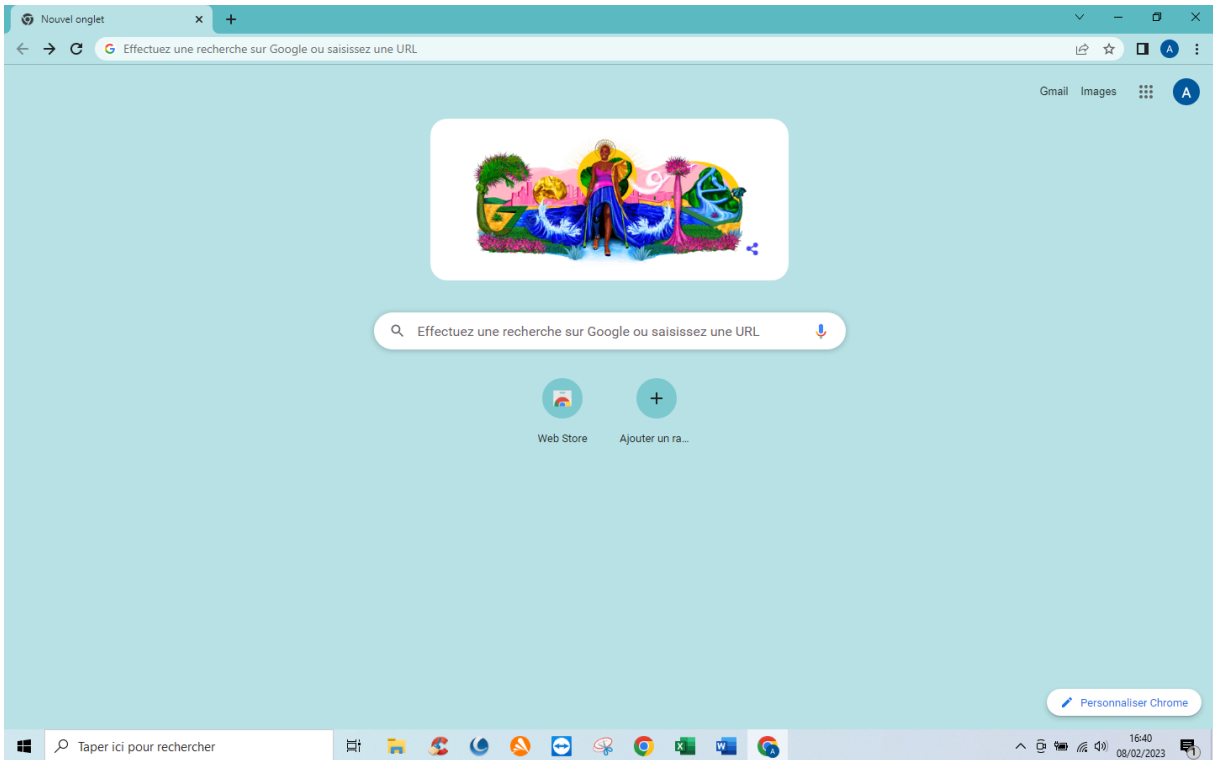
Nouvel onglet

Effectuez une recherche sur Google ou saisissez une URL

Gmail Images A

Effectuez une recherche sur Google ou saisissez une URL

Web Store

Ajouter un ra...

Personnaliser Chrome

Taper ici pour rechercher

16:40
08/02/2023